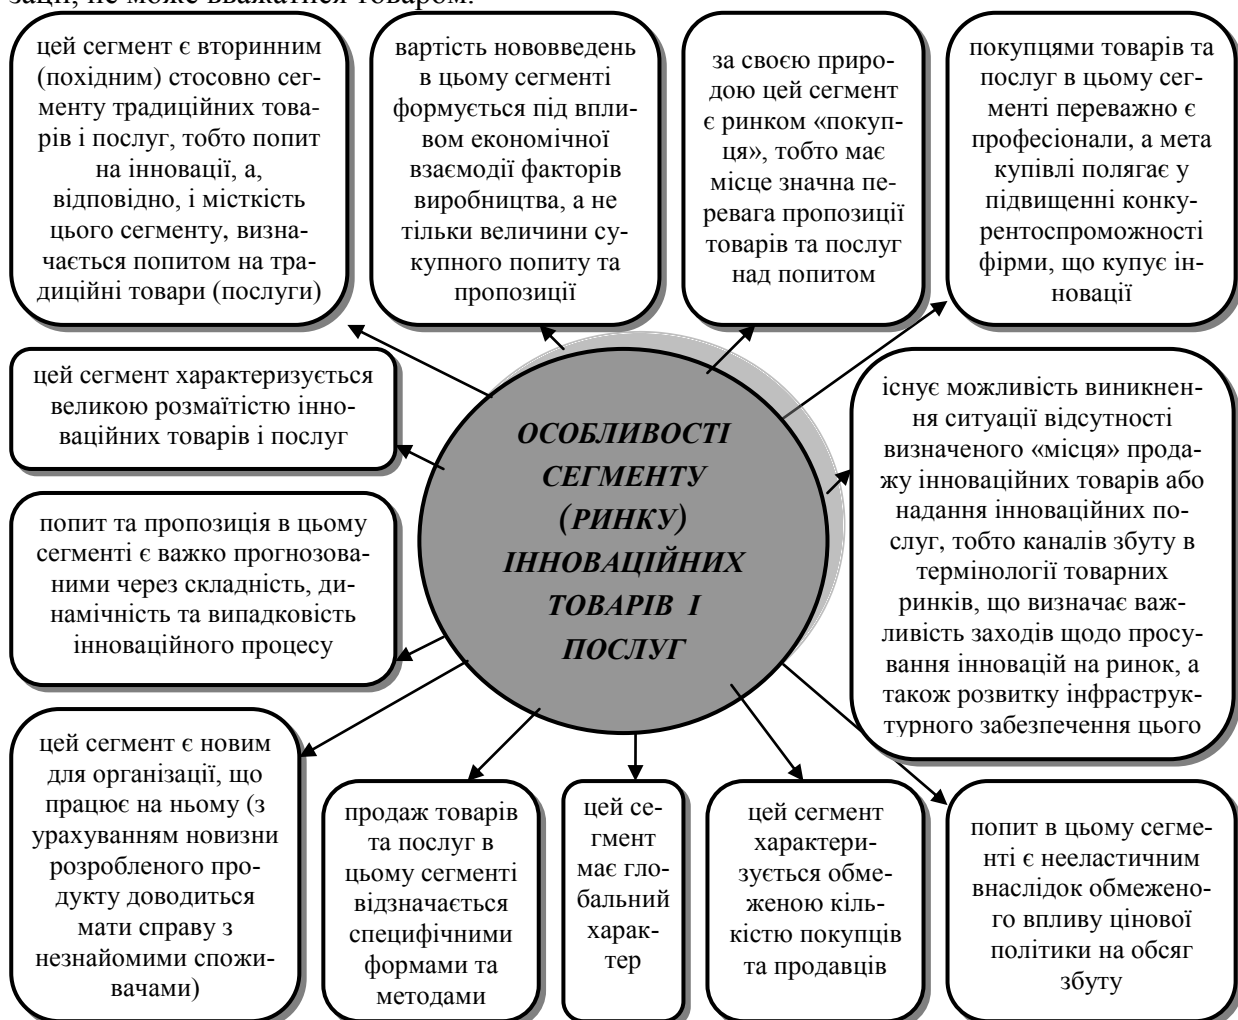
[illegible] не може вважатися товаром.

цей сегмент є вторинним (похідним) стосовно сегменту традиційних товарів і послуг, тобто попит на інновації, а, відповідно, і місткість цього сегменту, визначається попитом на традиційні товари (послуги)

вартість нововведень в цьому сегменті формується під впливом економічної взаємодії факторів виробництва, а не тільки величини сукупного попиту та пропозиції

за своєю природою цей сегмент є ринком «покупця», тобто має місце значна перевага пропозиції товарів та послуг над попитом

покупцями товарів та послуг в цьому сегменті переважно є професіонали, а мета купівлі полягає у підвищенні конкурентоспроможності фірми, що купує інновації

цей сегмент характеризується великою розмаїтістю інноваційних товарів і послуг

ОСОБЛИВОСТІ СЕГМЕНТУ (РИНКУ) ІННОВАЦІЙНИХ ТОВАРІВ І ПОСЛУГ

існує можливість виникнення ситуації відсутності визначеного «місця» продажу інноваційних товарів або надання інноваційних послуг, тобто каналів збуту в термінології товарних ринків, що визначає важливість заходів щодо просування інновацій на ринок, а також розвитку інфраструктурного забезпечення цього

попит та пропозиція в цьому сегменті є важко прогнозованими через складність, динамічність та випадковість інноваційного процесу

цей сегмент є новим для організації, що працює на ньому (з урахуванням новизни розробленого продукту доводиться мати справу з незнайомими споживачами)

продаж товарів та послуг в цьому сегменті відзначається специфічними формами та методами

цей сегмент має глобальний характер

цей сегмент характеризується обмеженою кількістю покупців та продавців

попит в цьому сегменті є нееластичним внаслідок обмеженого впливу цінової політики на обсяг збуту